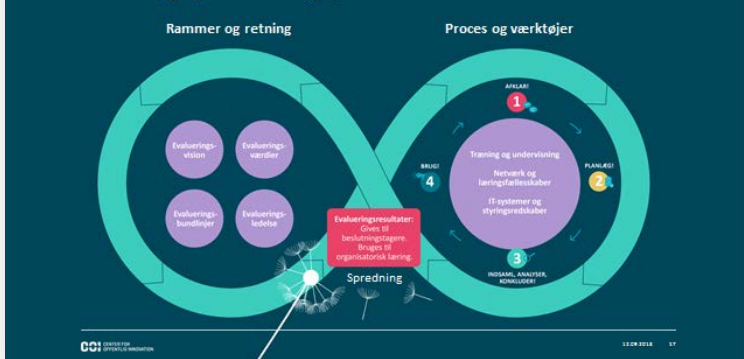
Rammer og retning

Proces og værktøjer

Evaluerings-vision

Evaluerings-værdier

Evaluerings-bundlinjer

Evaluerings-ledelse

AFKLAR!

1

PLANLÆG!

2

3

INDSAML, ANALYSER, KONKLUDER!

BRUG!

4

Træning og undervisning

Netværk og læringsfællesskaber

IT-systemer og styringsredskaber

Evalueringsresultater: Gives til beslutningstagere. Bruges til organisatorisk læring.

Spredning

COI CENTER FOR OFFENTLIG INNOVATION

13.09.2018

17